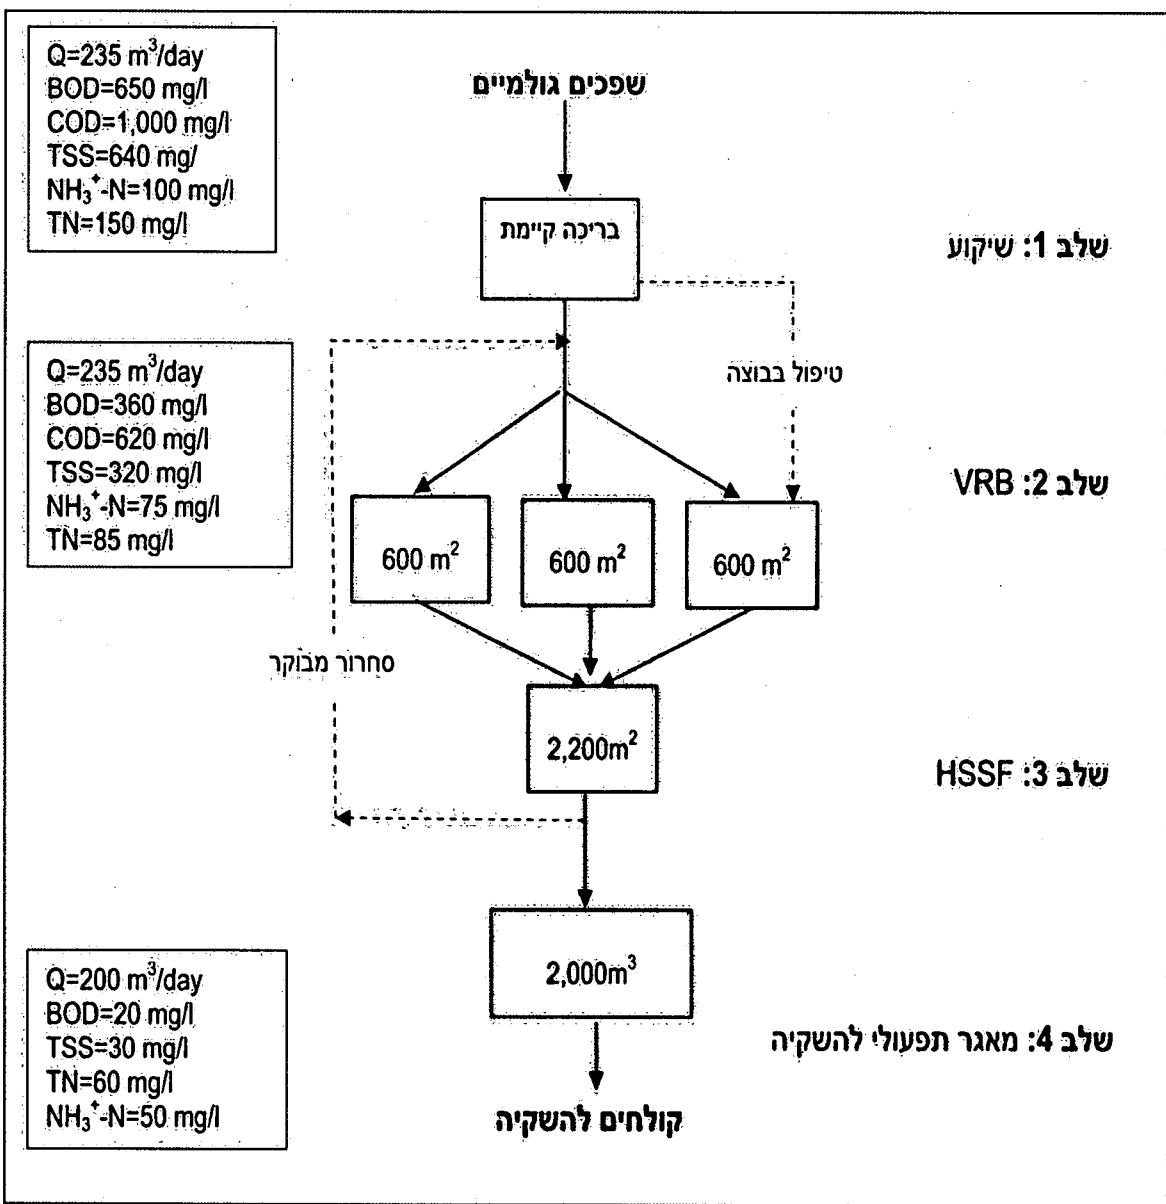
Q=235 $m^3$/day
BOD=650 mg/l
COD=1,000 mg/l
TSS=640 mg/
$NH_3^+$-N=100 mg/l
TN=150 mg/l

שפכים גולמיים

בריכה קיימת

שלב 1: שיקוע

Q=235 $m^3$/day
BOD=360 mg/l
COD=620 mg/l
TSS=320 mg/l
$NH_3^+$-N=75 mg/l
TN=85 mg/l

טיפול בבוצה

שלב 2: VRB

600 $m^2$

600 $m^2$

600 $m^2$

סחרור מבוקר

2,200$m^2$

שלב 3: HSSF

2,000$m^3$

Q=200 $m^3$/day
BOD=20 mg/l
TSS=30 mg/l
TN=60 mg/l
$NH_3^+$-N=50 mg/l

שלב 4: מאגר תפעולי להשקיה

קולחים להשקיה